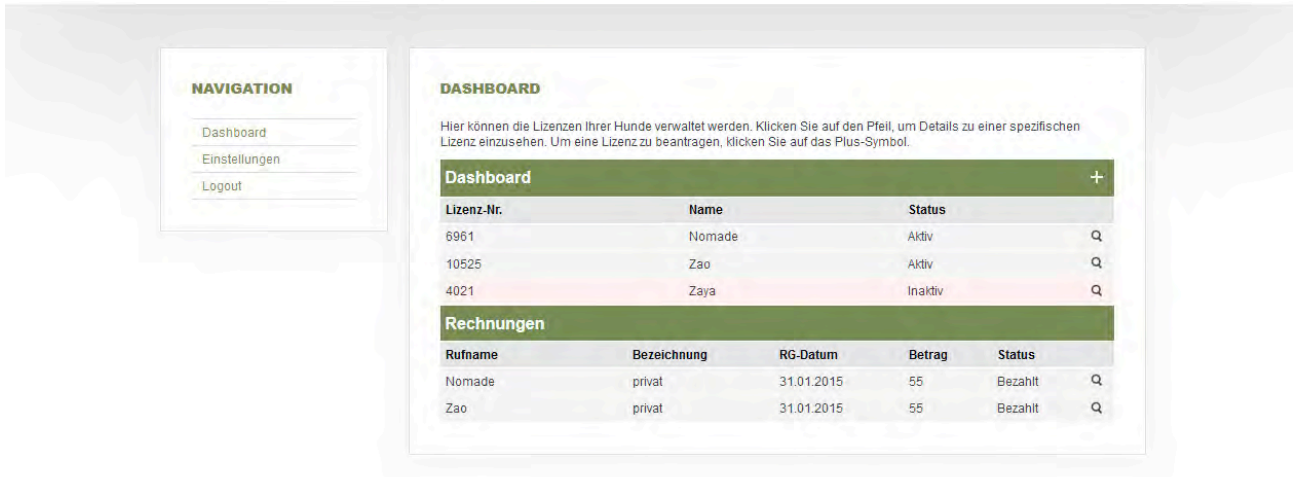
NAVIGATION

Dashboard
Einstellungen
Logout

DASHBOARD

Hier können die Lizenzen Ihrer Hunde verwaltet werden. Klicken Sie auf den Pfeil, um Details zu einer spezifischen Lizenz einzusehen. Um eine Lizenz zu beantragen, klicken Sie auf das Plus-Symbol.

Dashboard +

| Lizenz-Nr. | Name | Status |
|---|---|---|
| 6961 | Nomade | Aktiv |
| 10525 | Zao | Aktiv |
| 4021 | Zaya | Inaktiv |

Rechnungen

| Rufname | Bezeichnung | RG-Datum | Betrag | Status |
|---|---|---|---|---|
| Nomade | privat | 31.01.2015 | 55 | Bezahlt |
| Zao | privat | 31.01.2015 | 55 | Bezahlt |